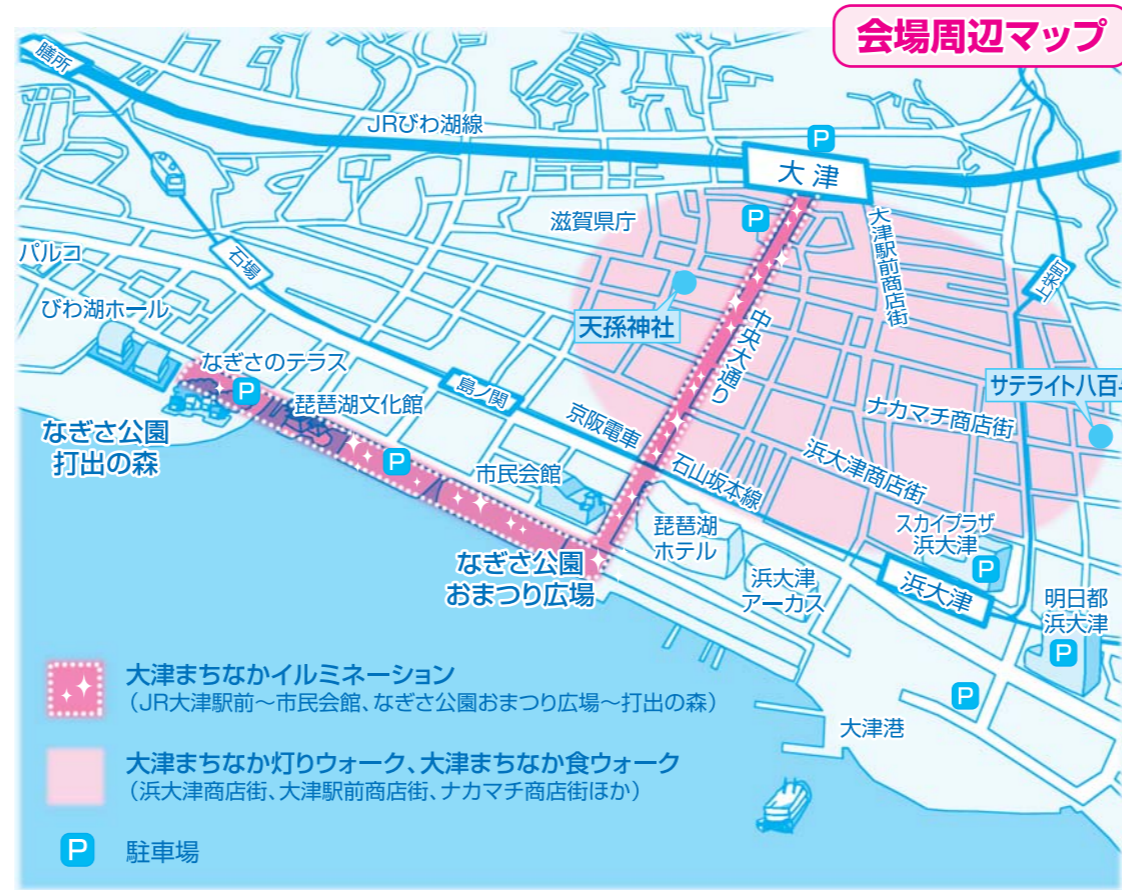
会場周辺マップ

膳所

JRびわ湖線

P

大津

P

滋賀県庁

石場

パルコ

びわ湖ホール

天孫神社

大津駅前商店街

中央大通り

京阪

なぎさのテラス

P

サテライト八百

島ノ関

琵琶湖文化館

ナカマチ商店街

京阪電車

なぎさ公園
打出の森

P

浜大津商店街

市民会館

石山坂本線

スカイプラザ
浜大津

P

琵琶湖
ホテル

なぎさ公園
おまつり広場

浜大津
アーカス

浜大津

明日都
浜大津

P

P

大津港

大津まちなかイルミネーション
(JR大津駅前〜市民会館、なぎさ公園おまつり広場〜打出の森)

大津まちなか灯りウォーク、大津まちなか食ウォーク
(浜大津商店街、大津駅前商店街、ナカマチ商店街ほか)

P 駐車場